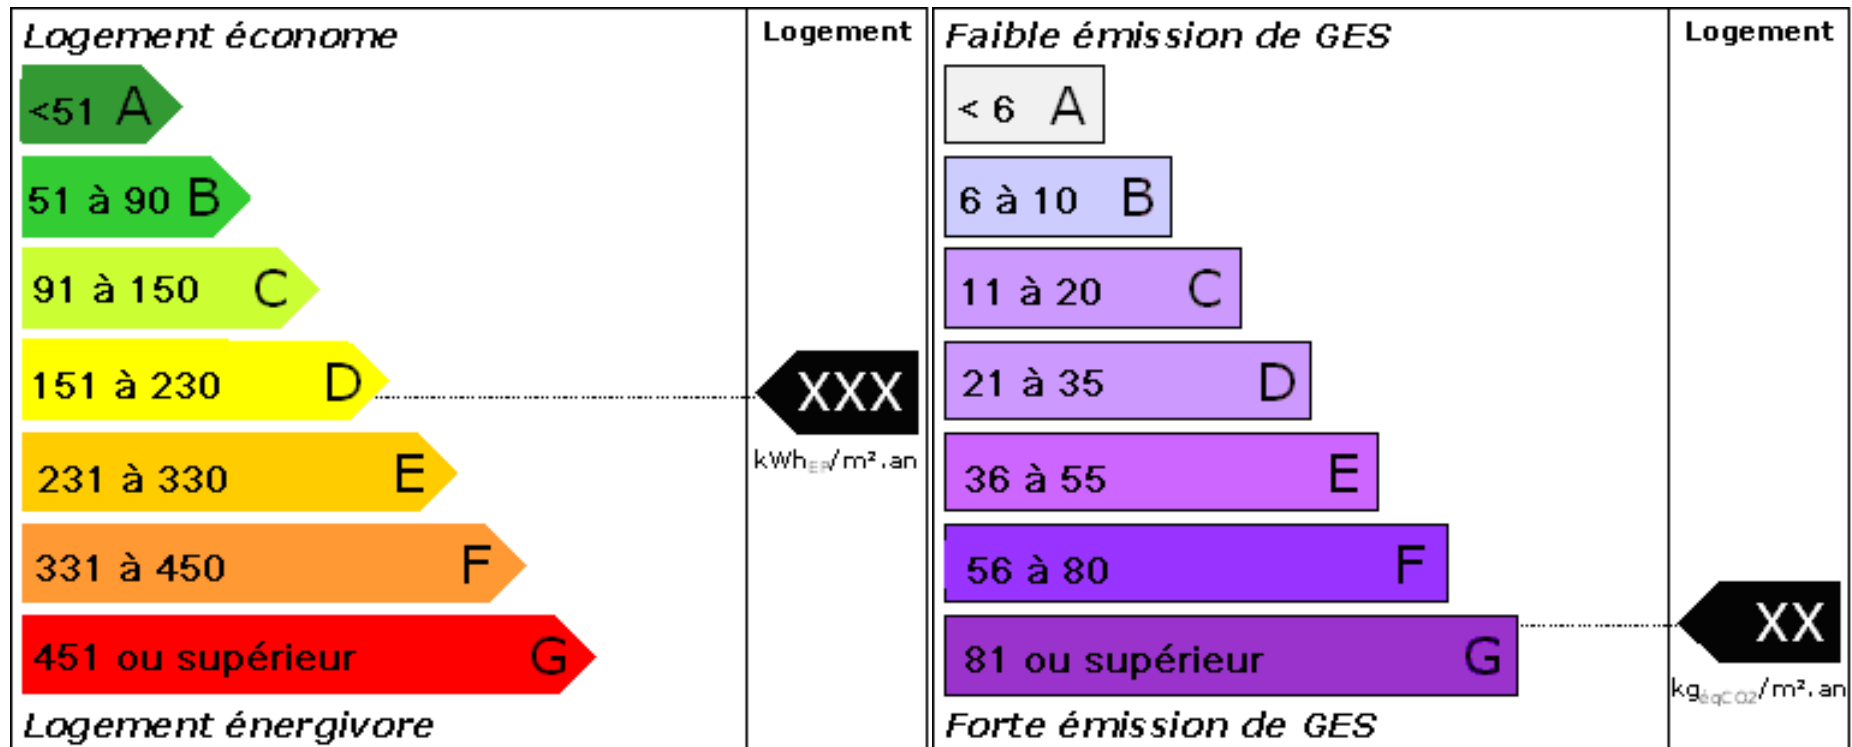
Logement économe

Logement

<51 A

51 à 90 B

91 à 150 C

151 à 230 D

XXX

kWh$_{EP}$/m².an

231 à 330 E

331 à 450 F

451 ou supérieur G

Logement énergivore

Faible émission de GES

Logement

< 6 A

6 à 10 B

11 à 20 C

21 à 35 D

36 à 55 E

56 à 80 F

81 ou supérieur G

XX

kg$_{éqCO2}$/m².an

Forte émission de GES